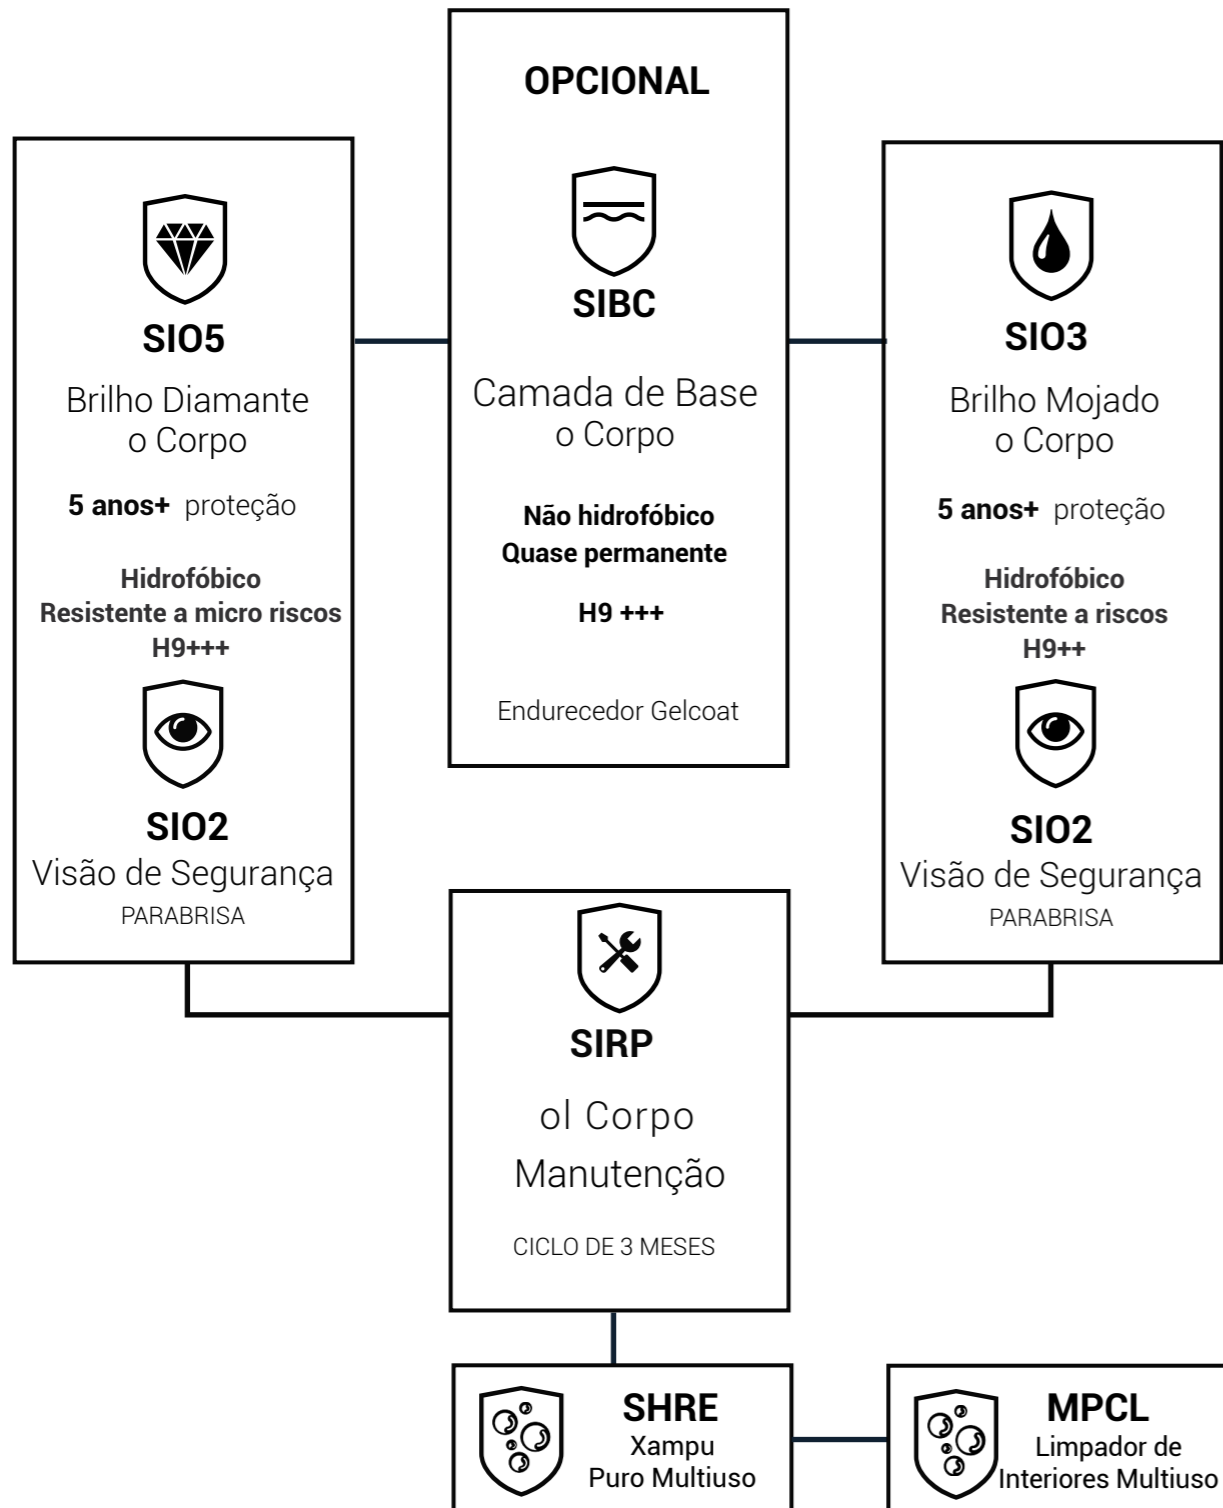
SIO5

Brilho Diamante o Corpo

**5 anos+** proteção

**Hidrofóbico**
**Resistente a micro riscos**
**H9+++**

SIO2

Visão de Segurança

PARABRISA

OPCIONAL

SIBC

Camada de Base o Corpo

**Não hidrofóbico**
**Quase permanente**

**H9 +++**

Endurecedor Gelcoat

SIO3

Brilho Mojado o Corpo

**5 anos+** proteção

**Hidrofóbico**
**Resistente a riscos**
**H9++**

SIO2

Visão de Segurança

PARABRISA

SIRP

ol Corpo Manutenção

CICLO DE 3 MESES

SHRE

Xampu Puro Multiuso

MPCL

Limpador de Interiores Multiuso